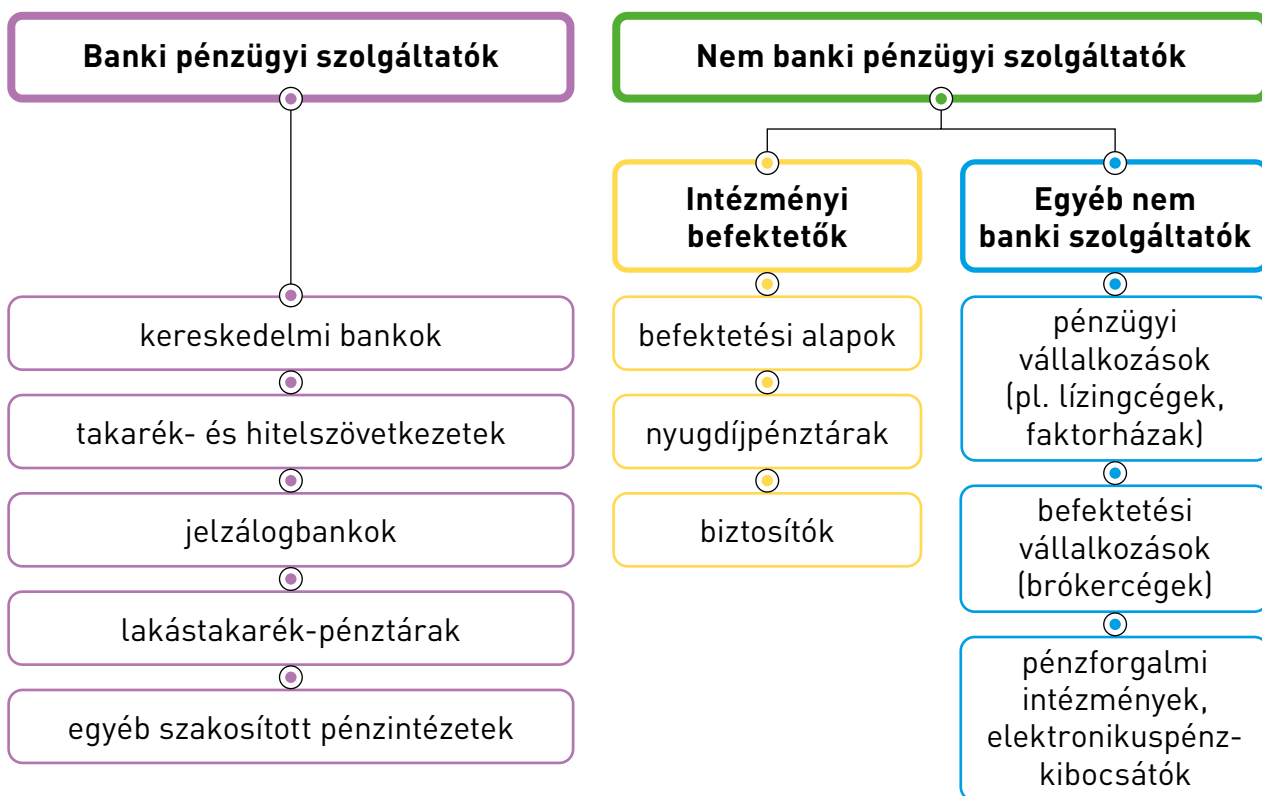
Banki pénzügyi szolgáltatók

kereskedelmi bankok

takarék- és hitelszövetkezetek

jelzálogbankok

lakástakarék-pénztárak

egyéb szakosított pénzintézetek

Nem banki pénzügyi szolgáltatók

Intézményi befektetők

befektetési alapok

nyugdíjpénztárak

biztosítók

Egyéb nem banki szolgáltatók

pénzügyi vállalkozások (pl. lízingcégek, faktorházak)

befektetési vállalkozások (brókercégek)

pénzforgalmi intézmények, elektronikuspénz-kibocsátók